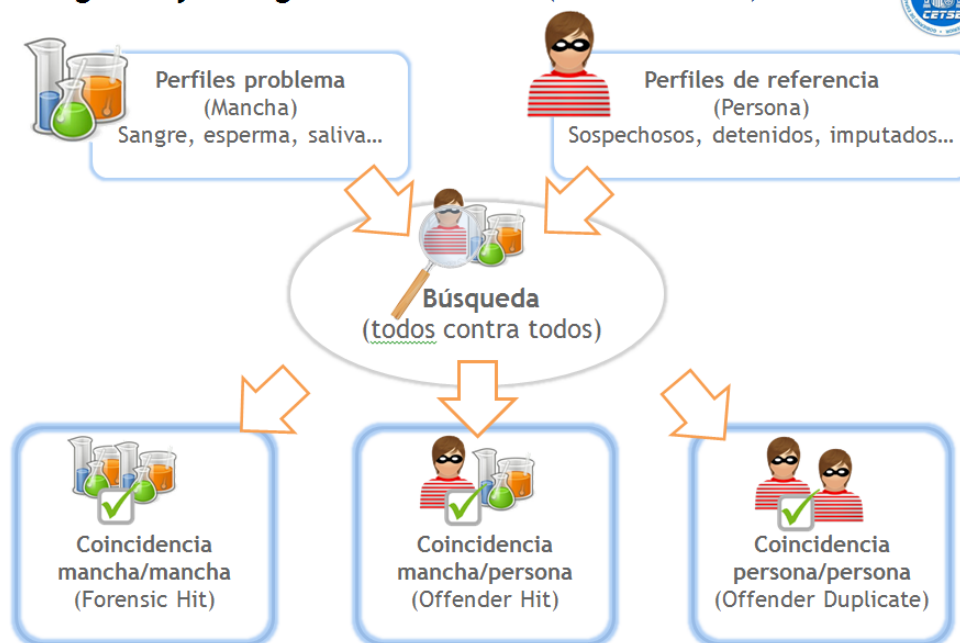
CETSE

Perfiles problema
(Mancha)
Sangre, esperma, saliva…

Perfiles de referencia
(Persona)
Sospechosos, detenidos, imputados…

Búsqueda
(todos contra todos)

Coincidencia
mancha/mancha
(Forensic Hit)

Coincidencia
mancha/persona
(Offender Hit)

Coincidencia
persona/persona
(Offender Duplicate)